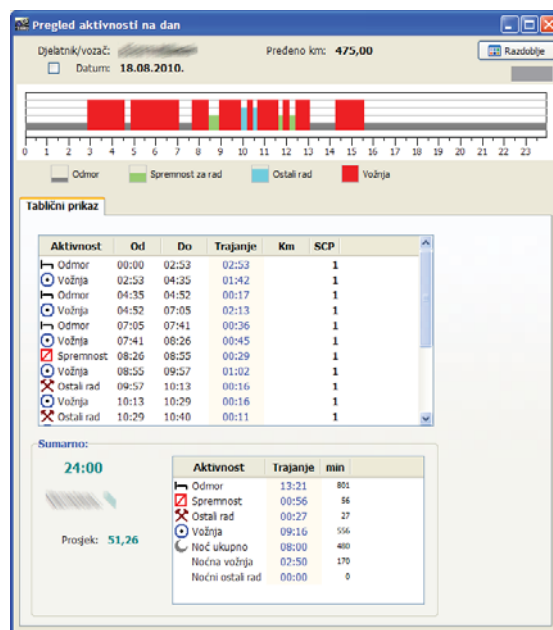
Pregled aktivnosti na dan

Djelatnik/vozač: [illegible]

Datum: 18.08.2010.

Pređeno km: 475,00

Razdoblje

0 1 2 3 4 5 6 7 8 9 10 11 12 13 14 15 16 17 18 19 20 21 22 23

Odmor
Spremnost za rad
Ostali rad
Vožnja

Tablični prikaz

| Aktivnost | Od | Do | Trajanje | Km | SCP |
|---|---|---|---|---|---|
| Odmor | 00:00 | 02:53 | 02:53 | | 1 |
| Vožnja | 02:53 | 04:35 | 01:42 | | 1 |
| Odmor | 04:35 | 04:52 | 00:17 | | 1 |
| Vožnja | 04:52 | 07:05 | 02:13 | | 1 |
| Odmor | 07:05 | 07:41 | 00:36 | | 1 |
| Vožnja | 07:41 | 08:26 | 00:45 | | 1 |
| Spremnost | 08:26 | 08:55 | 00:29 | | 1 |
| Vožnja | 08:55 | 09:57 | 01:02 | | 1 |
| Ostali rad | 09:57 | 10:13 | 00:16 | | 1 |
| Vožnja | 10:13 | 10:29 | 00:16 | | 1 |
| Ostali rad | 10:29 | 10:40 | 00:11 | | 1 |

Sumarno:

24:00

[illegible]

Prosjek: 51,26

| Aktivnost | Trajanje | min |
|---|---|---|
| Odmor | 13:21 | 801 |
| Spremnost | 00:56 | 56 |
| Ostali rad | 00:27 | 27 |
| Vožnja | 09:16 | 556 |
| Noć ukupno | 08:00 | 480 |
| Noćna vožnja | 02:50 | 170 |
| Noćni ostali rad | 00:00 | 0 |